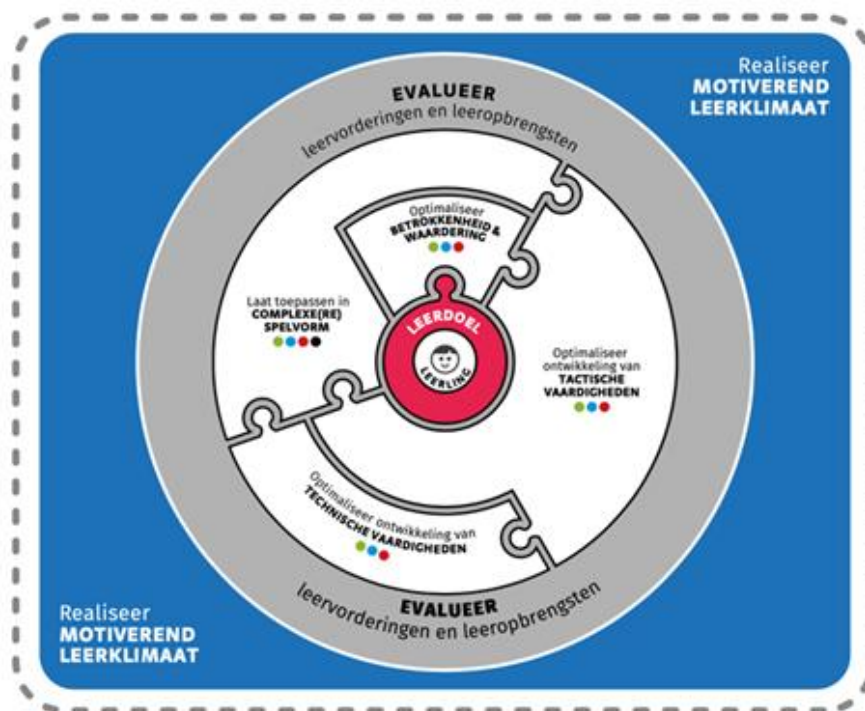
Realiseer
MOTIVEREND
LEERKLIMAAT

EVALUEER
leervorderingen en leeropbrengsten

Optimaliseer
BETROKKENHEID &
WAARDERING

Laat toepassen in
COMPLEXE(RE)
SPELVORM

LEERDOEL
LEERLING

Optimaliseer
ontwikkeling van
TACTISCHE
VAARDIGHEDEN

Optimaliseer ontwikkeling van
TECHNISCHE VAARDIGHEDEN

EVALUEER
leervorderingen en leeropbrengsten

Realiseer
MOTIVEREND
LEERKLIMAAT